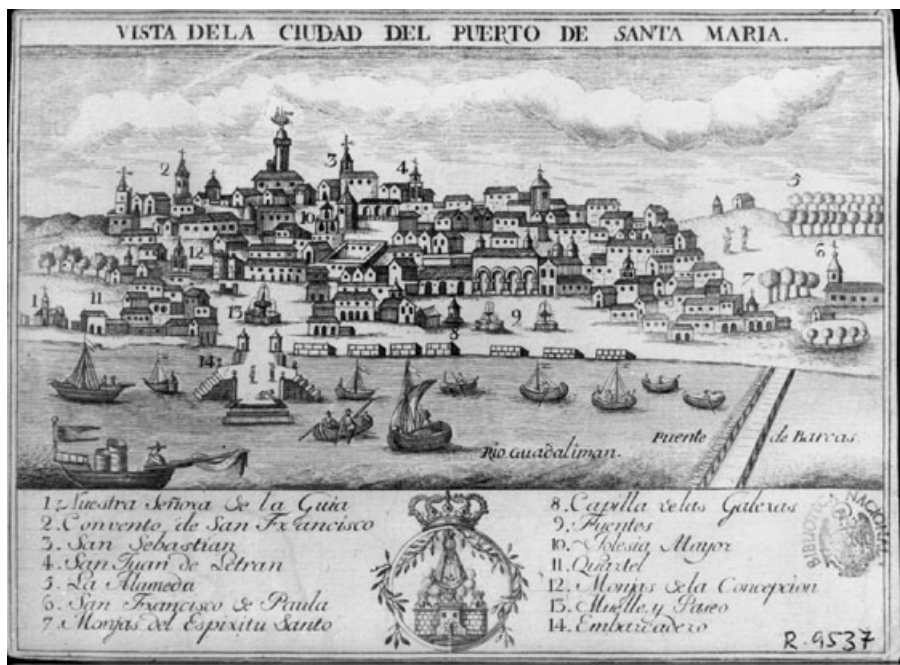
VISTA DE LA CIUDAD DEL PUERTO DE SANTA MARIA.

2 3 4 5 6 7 1 11 10 12 13 8 9 14

Rio Guadaliman. Puente de Barcas.

1. Nuestra Señora de la Guia
2. Convento de San Francisco
3. San Sebastian
4. San Juan de Letran
5. La Alameda
6. San Francisco de Paula
7. Monjas del Espiritu Santo

8. Capilla de las Galeras
9. Fuentes
10. Iglesia Mayor
11. Quartel
12. Monjas de la Concepcion
13. Muelle y Paseo
14. Embarcadero

BIBLIOTECA NACIONAL

R. 9537